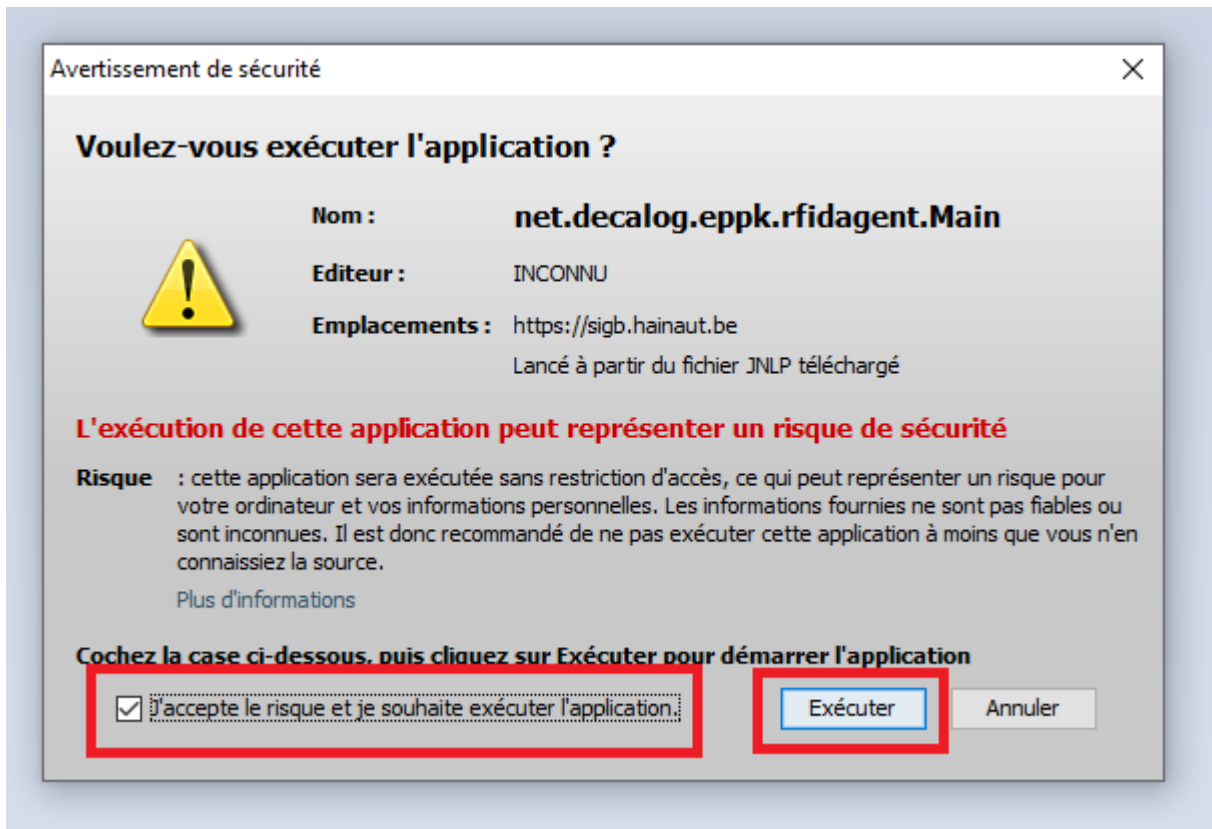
Avertissement de sécurité

Voulez-vous exécuter l'application ?

Nom : net.decalog.eppk.rfidagent.Main

Editeur : INCONNU

Emplacements : https://sigb.hainaut.be

Lancé à partir du fichier JNLP téléchargé

L'exécution de cette application peut représenter un risque de sécurité

Risque : cette application sera exécutée sans restriction d'accès, ce qui peut représenter un risque pour votre ordinateur et vos informations personnelles. Les informations fournies ne sont pas fiables ou sont inconnues. Il est donc recommandé de ne pas exécuter cette application à moins que vous n'en connaissiez la source.

Plus d'informations

Cochez la case ci-dessous, puis cliquez sur Exécuter pour démarrer l'application

J'accepte le risque et je souhaite exécuter l'application.

Exécuter

Annuler